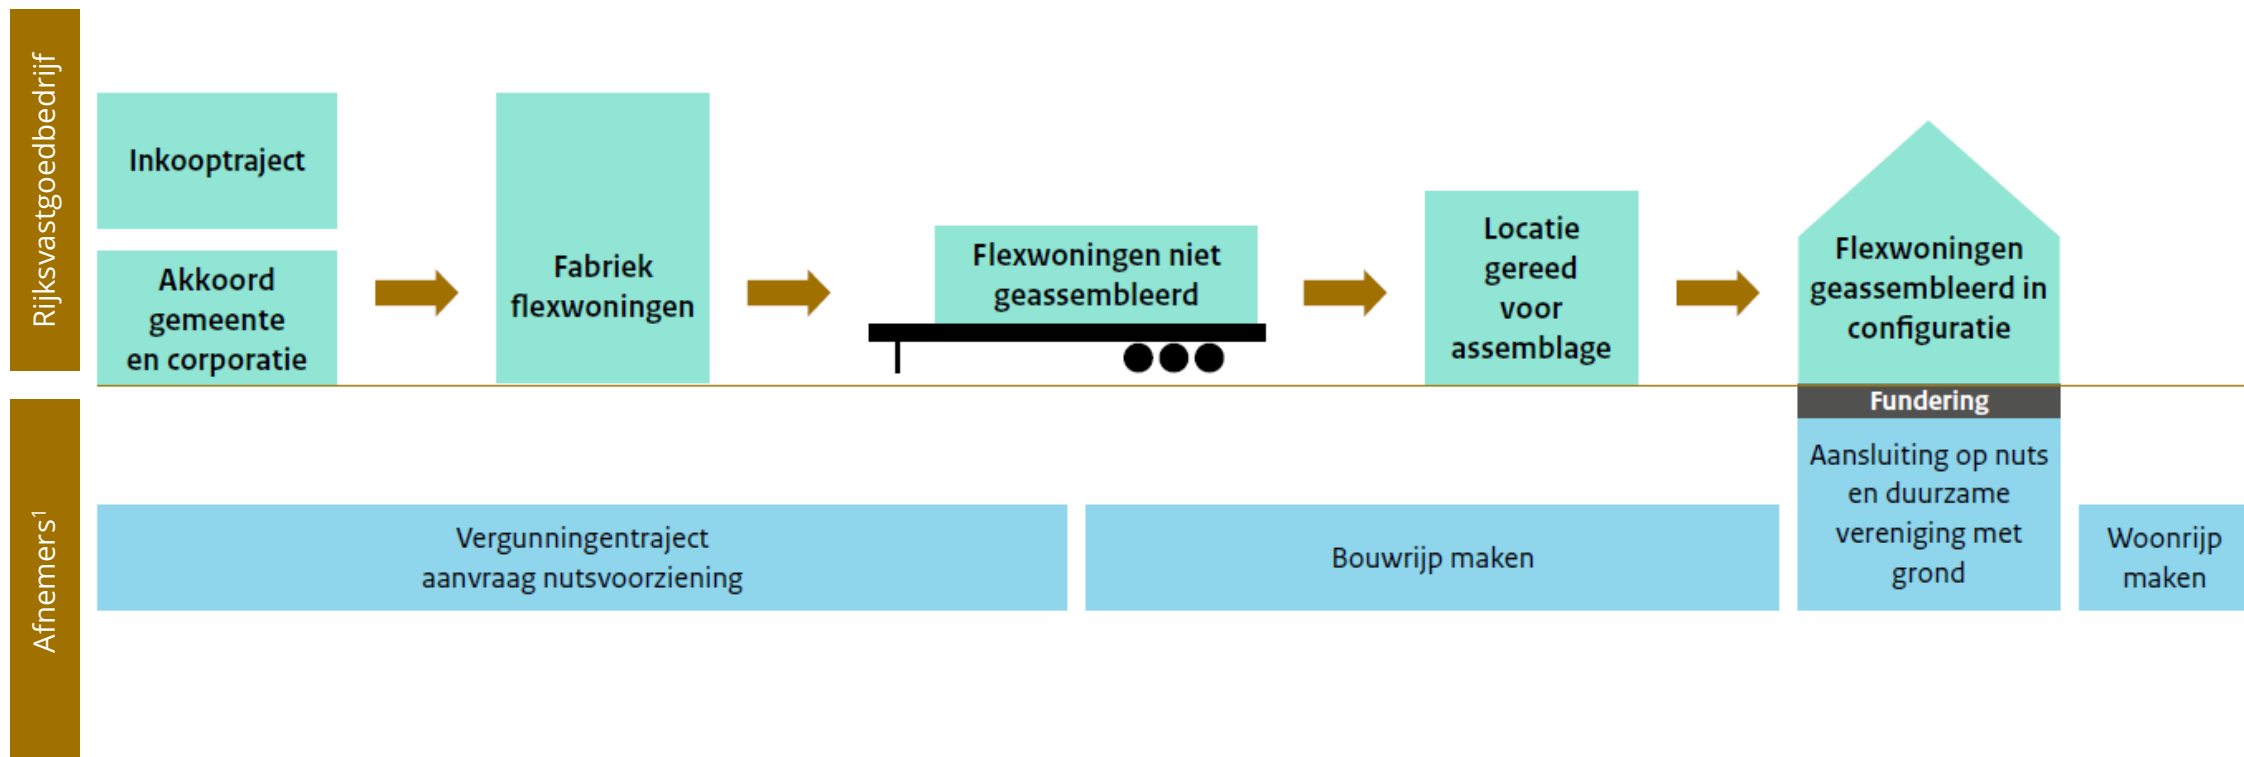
Rijksvastgoedbedrijf

Inkooptraject

Akkoord gemeente en corporatie

Fabriek flexwoningen

Flexwoningen niet geassembleerd

Locatie gereed voor assemblage

Flexwoningen geassembleerd in configuratie

Fundering

Afnemers$^1$

Vergunningentraject aanvraag nutsvoorziening

Bouwrijp maken

Aansluiting op nuts en duurzame vereniging met grond

Woonrijp maken